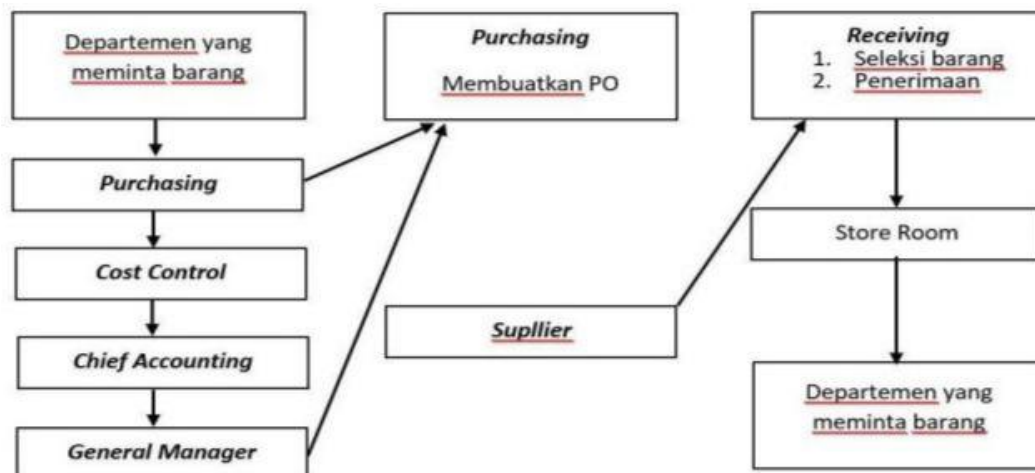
Departemen yang meminta barang

Purchasing

Cost Control

Chief Accounting

General Manager

Purchasing

Membuatkan PO

Supllier

Receiving
1. Seleksi barang
2. Penerimaan

Store Room

Departemen yang meminta barang